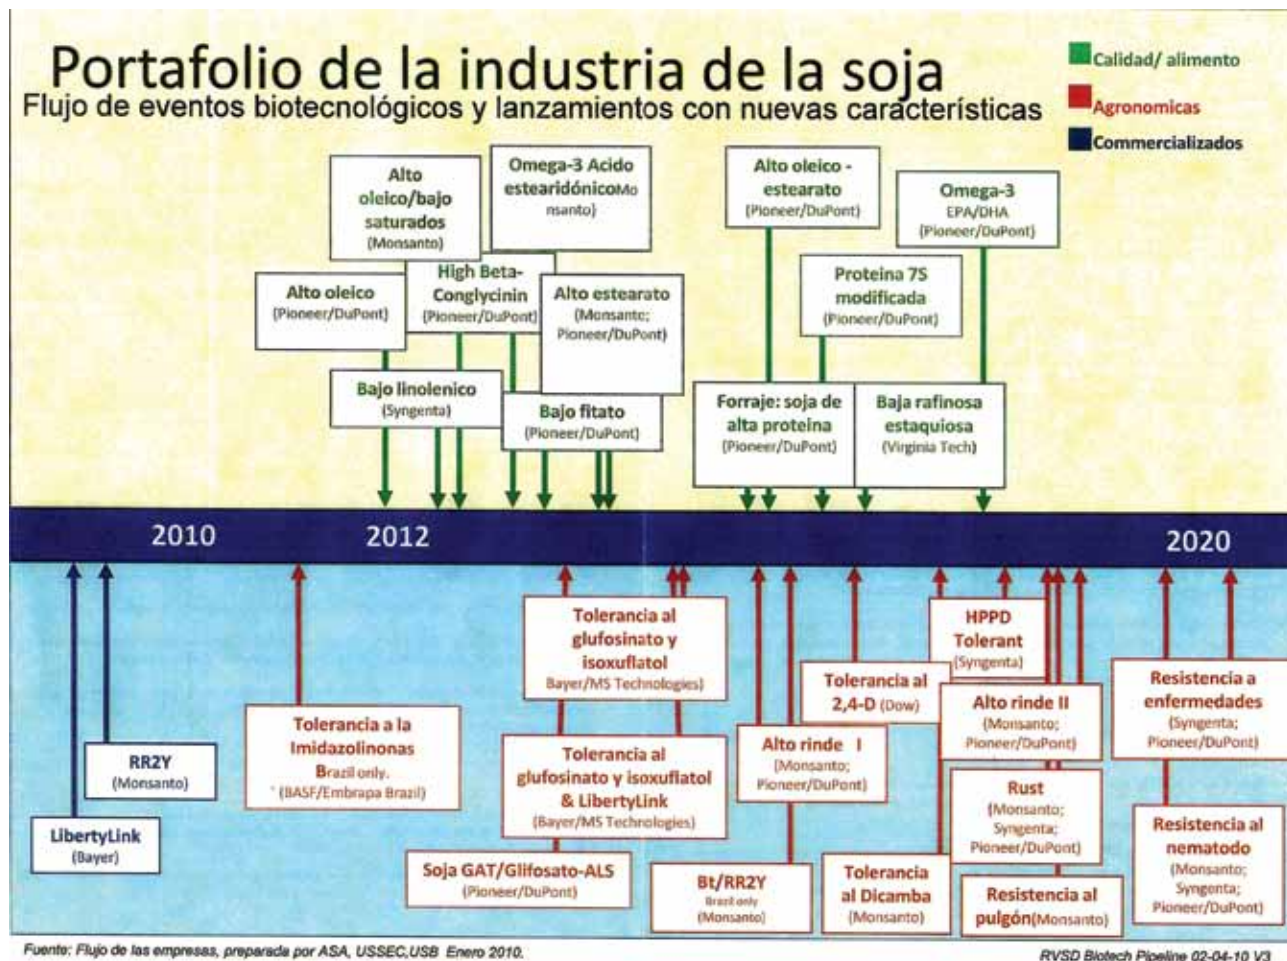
Portafolio de la industria de la soja
Flujo de eventos biotecnológicos y lanzamientos con nuevas características

Calidad/ alimento
Agronomicas
Commercializados

Alto oleico/bajo saturados (Monsanto)

Omega-3 Acido estearidónico Monsanto)

Alto oleico - estearato (Pioneer/DuPont)

Omega-3 EPA/DHA (Pioneer/DuPont)

High Beta-Conglycinin (Pioneer/DuPont)

Alto oleico (Pioneer/DuPont)

Alto estearato (Monsanto; Pioneer/DuPont)

Proteina 7S modificada (Pioneer/DuPont)

Bajo linolenico (Syngenta)

Bajo fitato (Pioneer/DuPont)

Forraje: soja de alta proteina (Pioneer/DuPont)

Baja rafinosa estaquiosa (Virginia Tech)

2010
2012
2020

Tolerancia al glufosinato y isoxuflatol Bayer/MS Technologies)

HPPD Tolerant (Syngenta)

Tolerancia al 2,4-D (Dow)

Resistencia a enfermedades (Syngenta; Pioneer/DuPont)

Alto rinde II (Monsanto; Pioneer/DuPont)

Tolerancia a la Imidazolinonas Brazil only. (BASF/Embrapa Brazil)

Tolerancia al glufosinato y isoxuflatol & LibertyLink (Bayer/MS Technologies)

Alto rinde I (Monsanto; Pioneer/DuPont)

RR2Y (Monsanto)

Rust (Monsanto; Syngenta; Pioneer/DuPont)

Resistencia al nematodo (Monsanto; Syngenta; Pioneer/DuPont)

LibertyLink (Bayer)

Soja GAT/Glifosato-ALS (Pioneer/DuPont)

Bt/RR2Y Brazil only (Monsanto)

Tolerancia al Dicamba (Monsanto)

Resistencia al pulgón (Monsanto)

Fuente: Flujo de las empresas, preparada por ASA, USSEC,USB Enero 2010.

RVSD Biotech Pipeline 02-04-10 V3